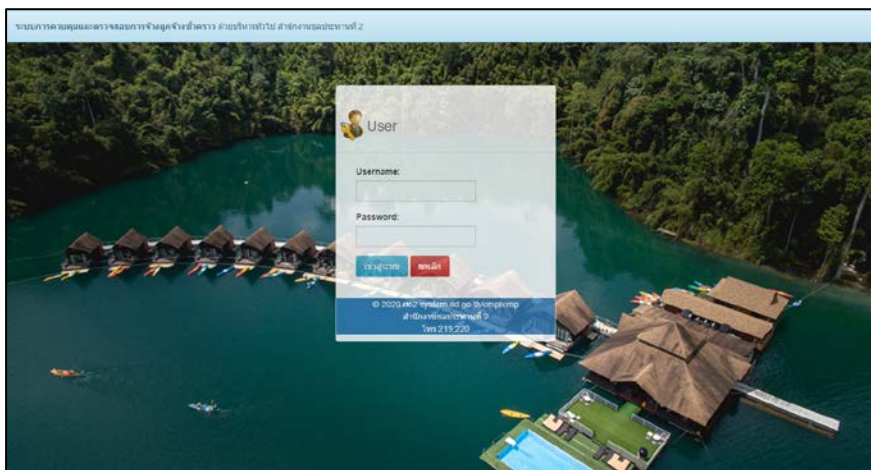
ระบบการควบคุมและตรวจสอบการจ้างลูกจ้างชั่วคราว ฝ่ายบริหารทั่วไป สำนักงานชลประทานที่ 2

User

Username:

Password:

เข้าสู่ระบบ ยกเลิก

© 2020 rid2 system rid.go.th/omptomp
สำนักงานชลประทานที่ 2
โทร 219,220